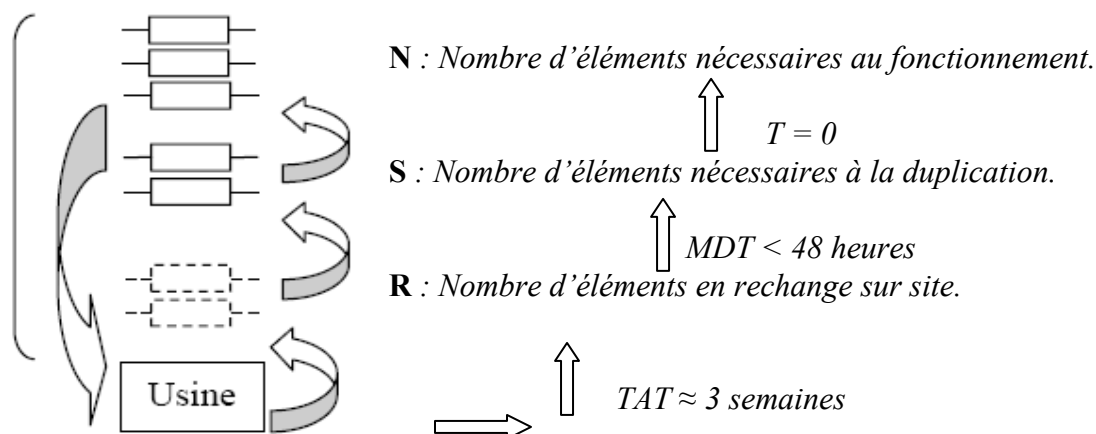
**N** : *Nombre d'éléments nécessaires au fonctionnement.*

*T = 0*

**S** : *Nombre d'éléments nécessaires à la duplication.*

*MDT < 48 heures*

**R** : *Nombre d'éléments en rechange sur site.*

Usine

*TAT ≈ 3 semaines*